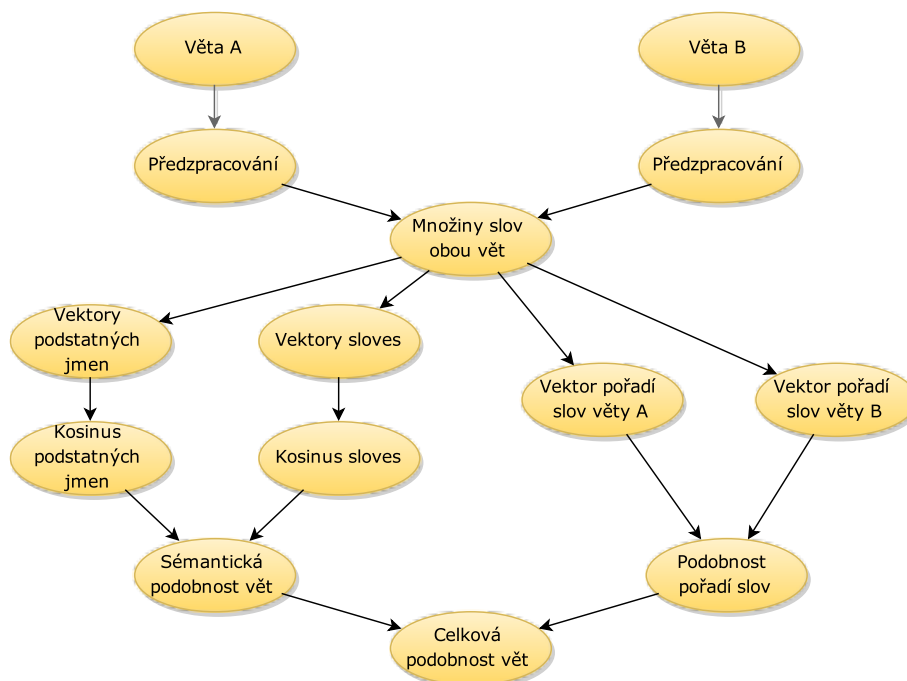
Věta A

Věta B

Předzpracování

Předzpracování

Množiny slov obou vět

Vektory podstatných jmen

Vektory sloves

Vektor pořadí slov věty A

Vektor pořadí slov věty B

Kosinus podstatných jmen

Kosinus sloves

Sémantická podobnost vět

Podobnost pořadí slov

Celková podobnost vět